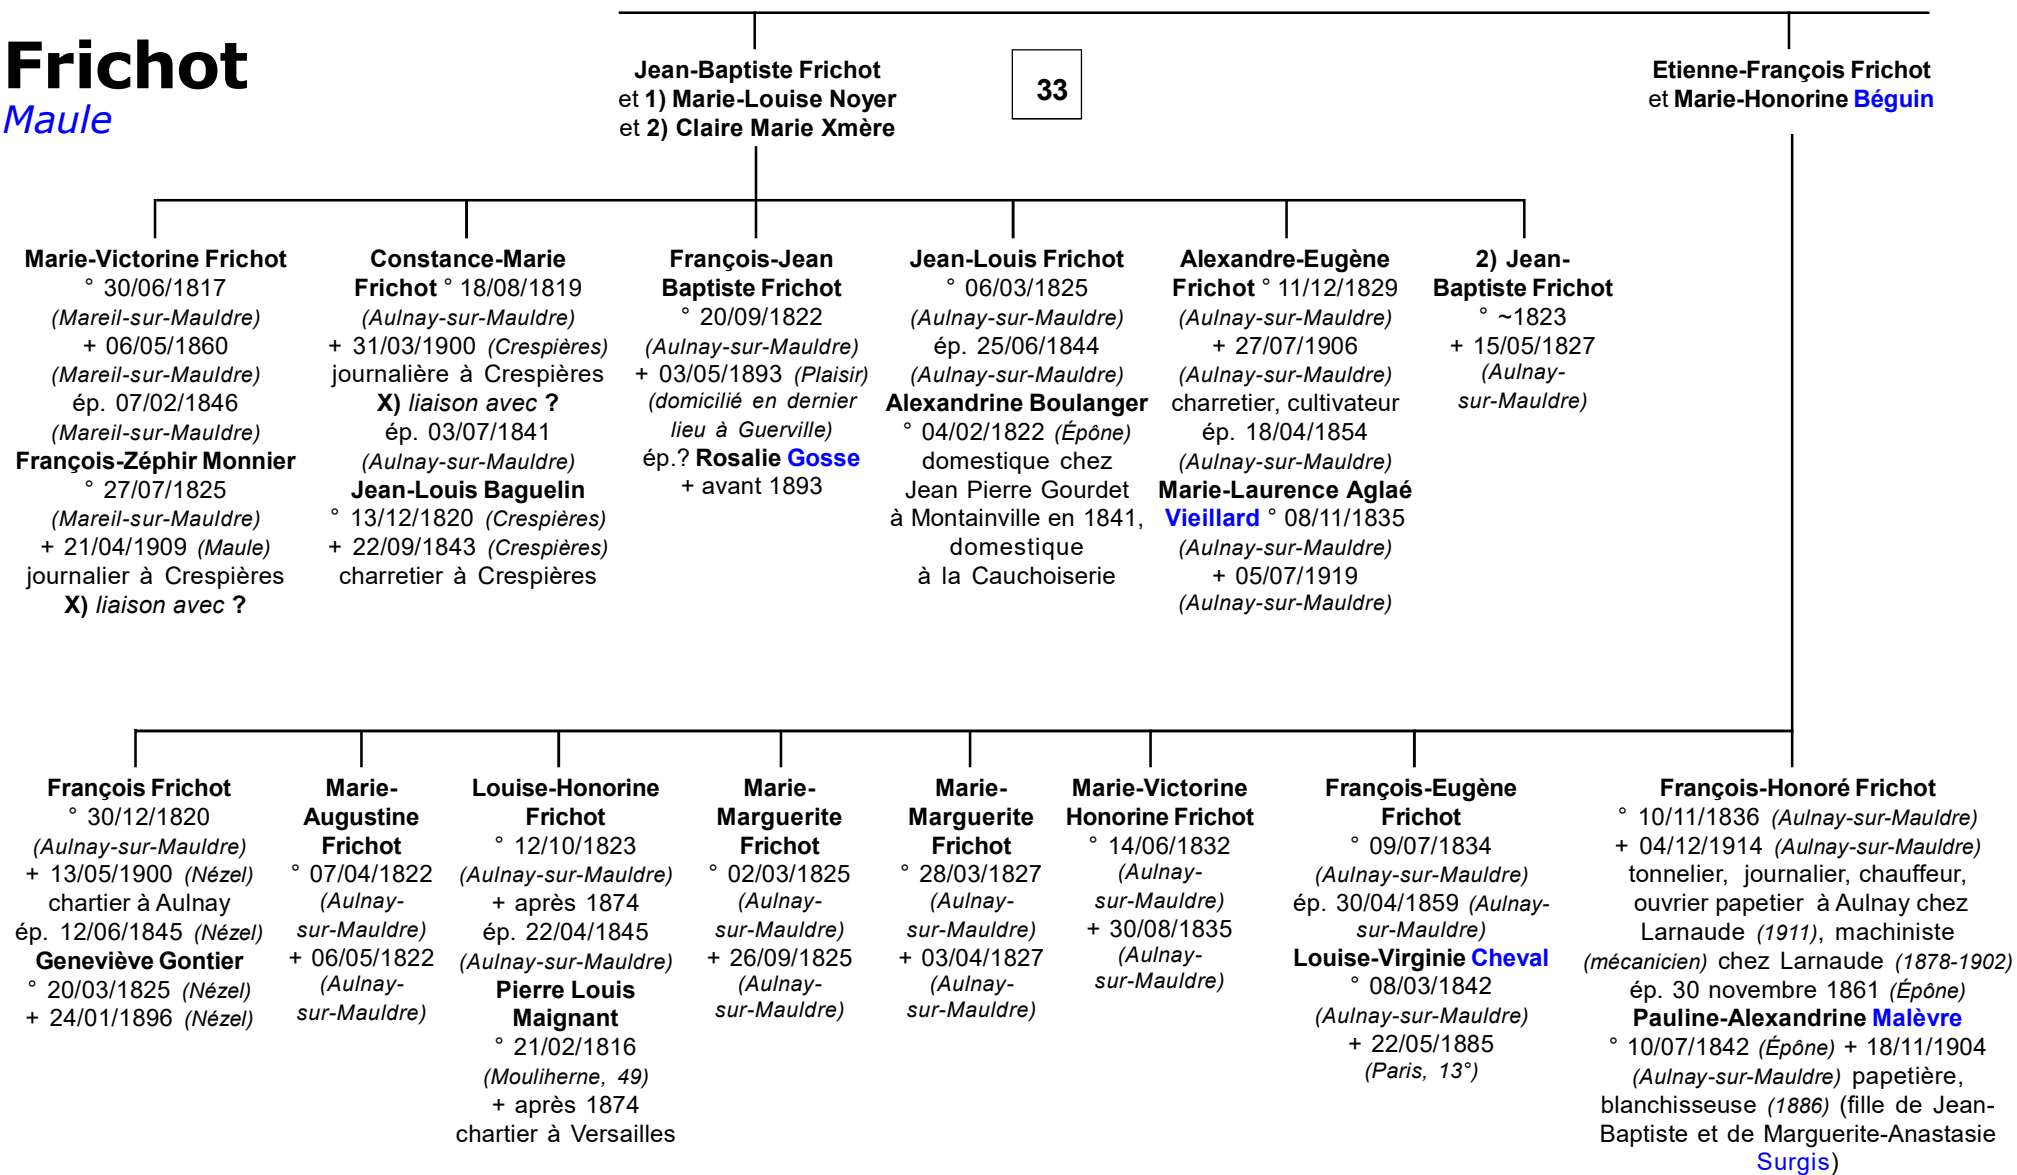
Frichot
Maule

Jean-Baptiste Frichot
et 1) Marie-Louise Noyer
et 2) Claire Marie Xmère

33

Etienne-François Frichot
et Marie-Honorine Béguin

Marie-Victorine Frichot
° 30/06/1817
(Mareil-sur-Mauldre)
+ 06/05/1860
(Mareil-sur-Mauldre)
ép. 07/02/1846
(Mareil-sur-Mauldre)
François-Zéphir Monnier
° 27/07/1825
(Mareil-sur-Mauldre)
+ 21/04/1909 (Maule)
journalier à Crespières
X) liaison avec ?

Constance-Marie Frichot ° 18/08/1819
(Aulnay-sur-Mauldre)
+ 31/03/1900 (Crespières)
journalière à Crespières
X) liaison avec ?
ép. 03/07/1841
(Aulnay-sur-Mauldre)
Jean-Louis Baguelin
° 13/12/1820 (Crespières)
+ 22/09/1843 (Crespières)
charretier à Crespières

François-Jean Baptiste Frichot
° 20/09/1822
(Aulnay-sur-Mauldre)
+ 03/05/1893 (Plaisir)
(domicilié en dernier lieu à Guerville)
ép.? Rosalie Gosse
+ avant 1893

Jean-Louis Frichot
° 06/03/1825
(Aulnay-sur-Mauldre)
ép. 25/06/1844
(Aulnay-sur-Mauldre)
Alexandrine Boulanger
° 04/02/1822 (Épône)
domestique chez Jean Pierre Gourdet à Montainville en 1841, domestique à la Cauchoiserie

Alexandre-Eugène Frichot ° 11/12/1829
(Aulnay-sur-Mauldre)
+ 27/07/1906
(Aulnay-sur-Mauldre)
charretier, cultivateur
ép. 18/04/1854
(Aulnay-sur-Mauldre)
Marie-Laurence Aglaé Vieillard ° 08/11/1835
(Aulnay-sur-Mauldre)
+ 05/07/1919
(Aulnay-sur-Mauldre)

2) Jean-Baptiste Frichot
° ~1823
+ 15/05/1827
(Aulnay-sur-Mauldre)

François Frichot
° 30/12/1820
(Aulnay-sur-Mauldre)
+ 13/05/1900 (Nézel)
chartier à Aulnay
ép. 12/06/1845 (Nézel)
Geneviève Gontier
° 20/03/1825 (Nézel)
+ 24/01/1896 (Nézel)

Marie-Augustine Frichot
° 07/04/1822
(Aulnay-sur-Mauldre)
+ 06/05/1822
(Aulnay-sur-Mauldre)

Louise-Honorine Frichot
° 12/10/1823
(Aulnay-sur-Mauldre)
+ après 1874
ép. 22/04/1845
(Aulnay-sur-Mauldre)
Pierre Louis Maignant
° 21/02/1816
(Mouliherne, 49)
+ après 1874
chartier à Versailles

Marie-Marguerite Frichot
° 02/03/1825
(Aulnay-sur-Mauldre)
+ 26/09/1825
(Aulnay-sur-Mauldre)

Marie-Marguerite Frichot
° 28/03/1827
(Aulnay-sur-Mauldre)
+ 03/04/1827
(Aulnay-sur-Mauldre)

Marie-Victorine Honorine Frichot
° 14/06/1832
(Aulnay-sur-Mauldre)
+ 30/08/1835
(Aulnay-sur-Mauldre)

François-Eugène Frichot
° 09/07/1834
(Aulnay-sur-Mauldre)
ép. 30/04/1859 (Aulnay-sur-Mauldre)
Louise-Virginie Cheval
° 08/03/1842
(Aulnay-sur-Mauldre)
+ 22/05/1885
(Paris, 13°)

François-Honoré Frichot
° 10/11/1836 (Aulnay-sur-Mauldre)
+ 04/12/1914 (Aulnay-sur-Mauldre)
tonnelier, journalier, chauffeur, ouvrier papetier à Aulnay chez Larnaude (1911), machiniste (mécanicien) chez Larnaude (1878-1902)
ép. 30 novembre 1861 (Épône)
Pauline-Alexandrine Malèvre
° 10/07/1842 (Épône) + 18/11/1904 (Aulnay-sur-Mauldre) papetière, blanchisseuse (1886) (fille de Jean-Baptiste et de Marguerite-Anastasie Surgis)